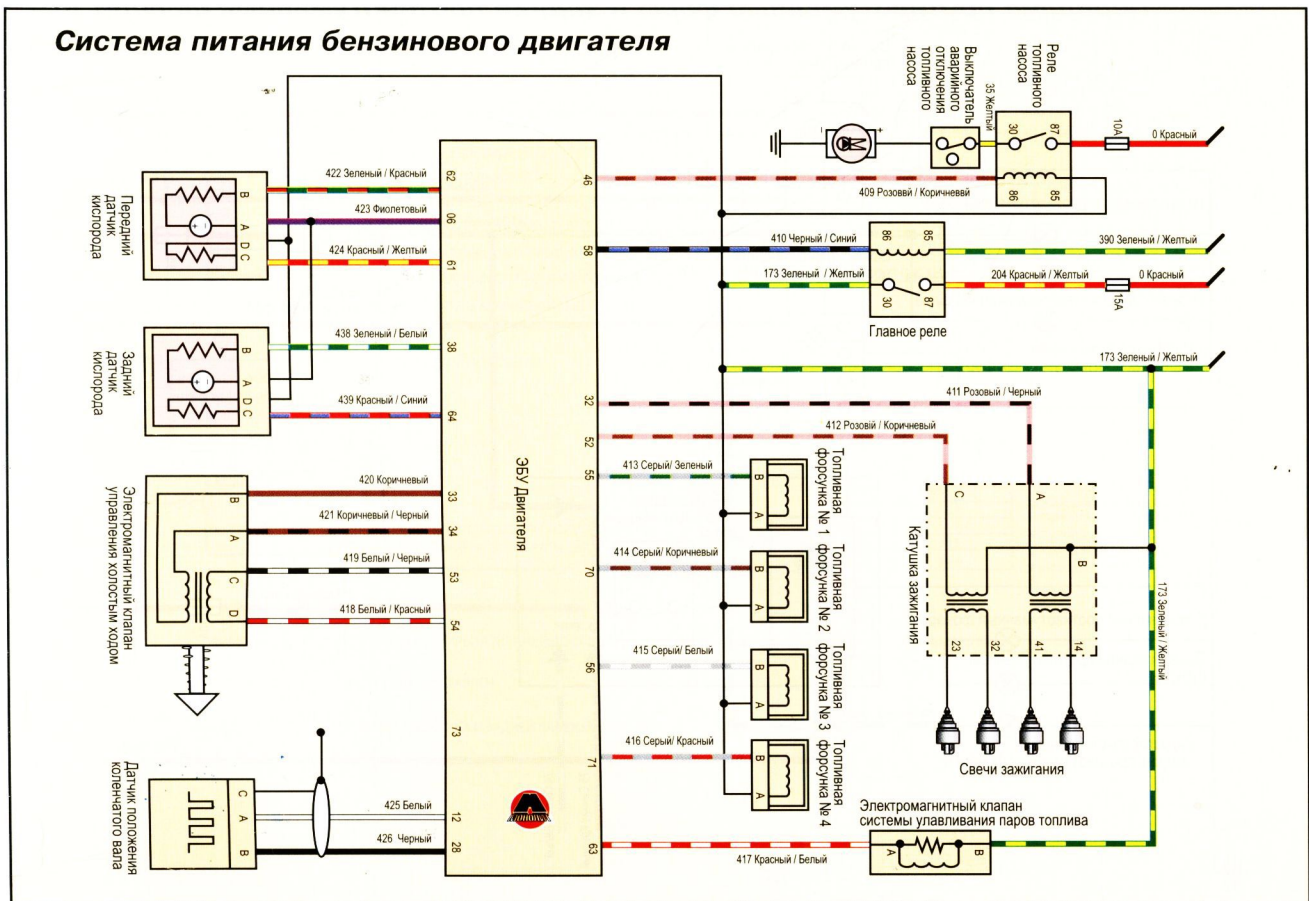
Система питания бензинового двигателя

Передний датчик кислорода
B
A
D
C

Задний датчик кислорода
B
A
D
C

Электромагнитный клапан управления холостым ходом
B
A
C
D

Датчик положения коленчатого вала
C
A
B

422 Зеленый / Красный
423 Фиолетовый
424 Красный / Желтый
438 Зеленый / Белый
439 Красный / Синий
420 Коричневый
421 Коричневый / Черный
419 Белый / Черный
418 Белый / Красный
425 Белый
426 Черный

62
06
61
38
64
33
34
53
54
73
12
28

ЭБУ Двигателя

46
58
32
52
55
70
56
71
63

Выключатель аварийного отключения топливного насоса
Реле топливного насоса
35 Желтый
30
87
86
85
10A
0 Красный
409 Розовый / Коричневй

410 Черный / Синий
173 Зеленый / Желтый
86
85
30
87
390 Зеленый / Желтый
204 Красный / Желтый
0 Красный
15A
Главное реле

173 Зеленый / Желтый
411 Розовый / Черный
412 Розовй / Коричневый

413 Серый/ Зеленый
Топливная форсунка № 1
B
A
414 Серый/ Коричневый
Топливная форсунка № 2
B
A
415 Серый/ Белый
Топливная форсунка № 3
B
A
416 Серый/ Красный
Топливная форсунка № 4
B
A

Катушка зажигания
C
A
B
23
32
41
14

173 Зеленый / Желтый

Свечи зажигания

Электромагнитный клапан системы улавливания паров топлива
A
B
417 Красный / Белый